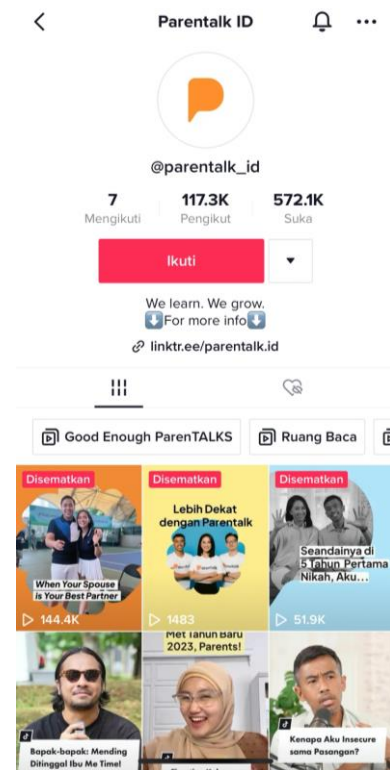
Parentalk ID

@parentalk_id

7
Mengikuti

117.3K
Pengikut

572.1K
Suka

Ikuti

We learn. We grow.
⬇️For more info⬇️
linktr.ee/parentalk.id

Good Enough ParenTALKS

Ruang Baca

Disematkan
When Your Spouse is Your Best Partner
144.4K

Disematkan
Lebih Dekat dengan Parentalk
1483

Disematkan
Seandainya di 5 Tahun Pertama Nikah, Aku...
51.9K

Bapak-bapak: Mending Ditinggal Ibu Me Time!

Met Tahun Baru 2023, Parents!

Kenapa Aku Insecure sama Pasangan?